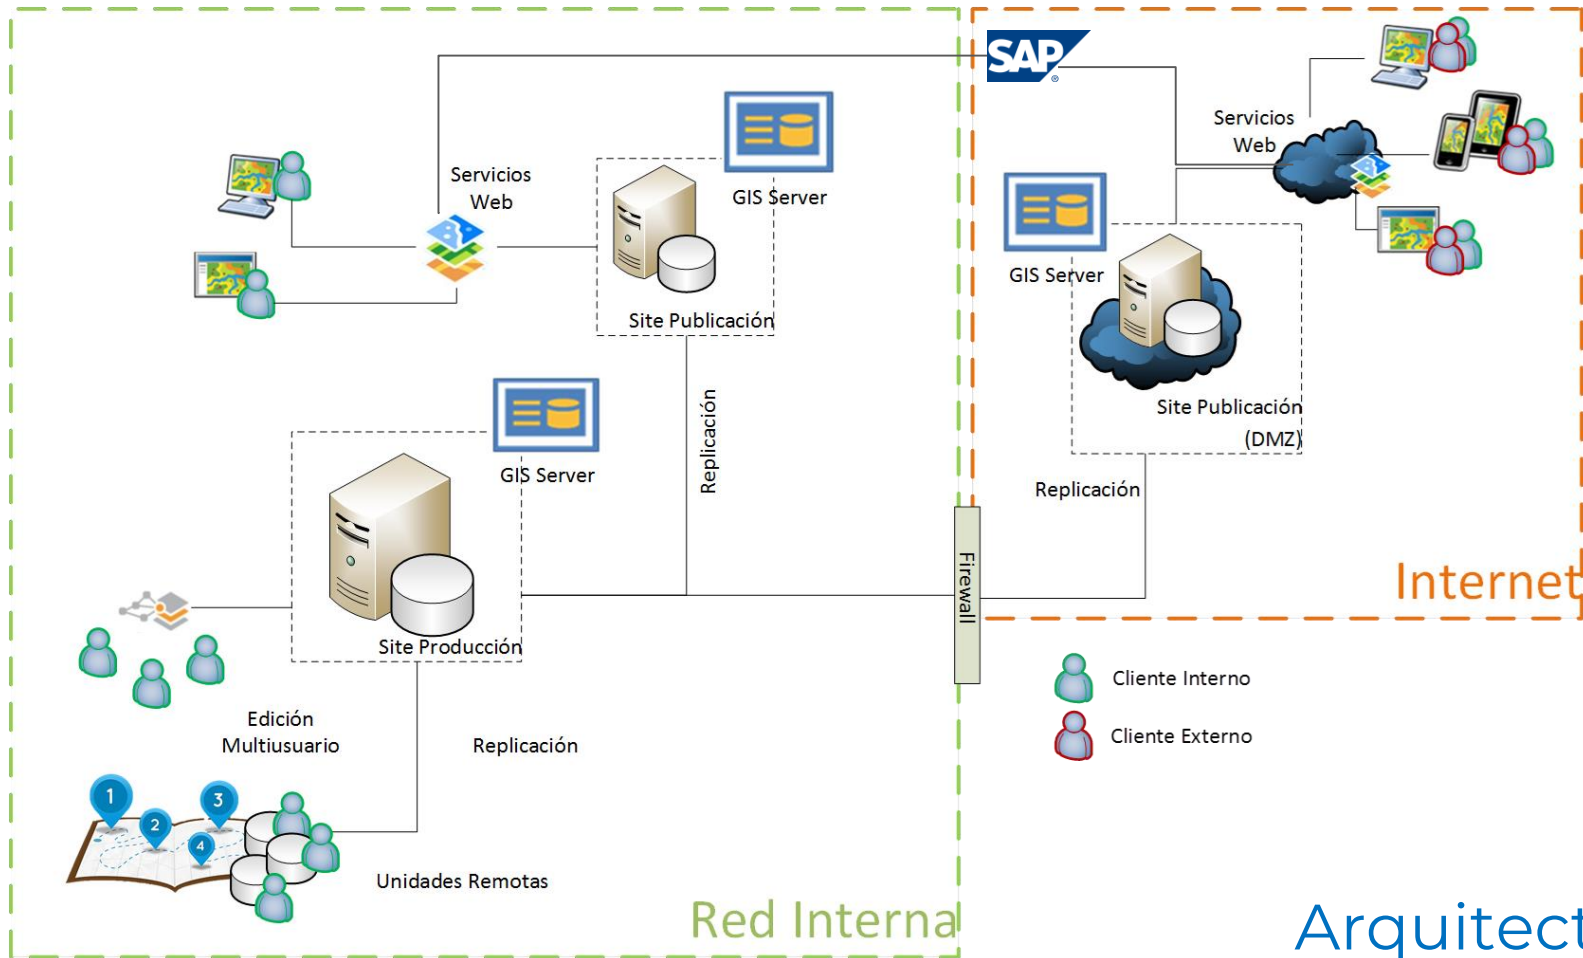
SAP

Servicios Web

GIS Server

Site Publicación

Servicios Web

GIS Server

Site Publicación (DMZ)

Replicación

GIS Server

Site Producción

Replicación

Firewall

Internet

Cliente Interno

Cliente Externo

Edición Multiusuario

Replicación

1
2
3
4

Unidades Remotas

Red Interna

Arquitect